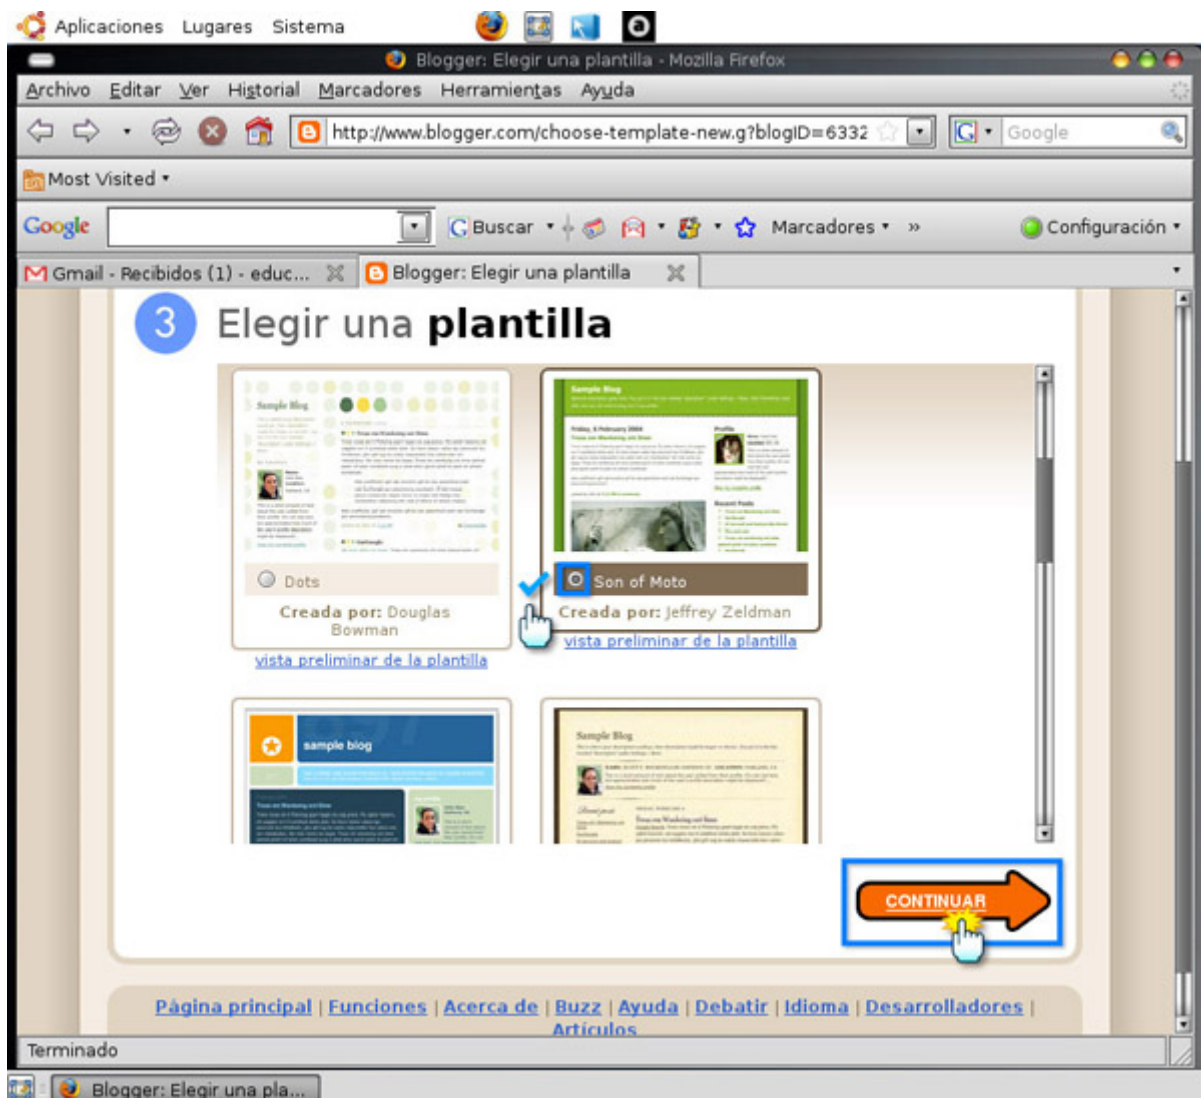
Aplicaciones Lugares Sistema

Blogger: Elegir una plantilla - Mozilla Firefox

Archivo Editar Ver Historial Marcadores Herramientas Ayuda

http://www.blogger.com/choose-template-new.g?blogID=6332

Google

Most Visited

Google

Buscar

Marcadores

»

Configuración

Gmail - Recibidos (1) - educ...

Blogger: Elegir una plantilla

3 Elegir una **plantilla**

Sample Blog

Dots

**Creada por:** Douglas Bowman

vista preliminar de la plantilla

Sample Blog

Son of Moto

**Creada por:** Jeffrey Zeldman

vista preliminar de la plantilla

sample blog

Sample Blog

CONTINUAR

Página principal | Funciones | Acerca de | Buzz | Ayuda | Debatir | Idioma | Desarrolladores | Artículos

Terminado

Blogger: Elegir una pla...